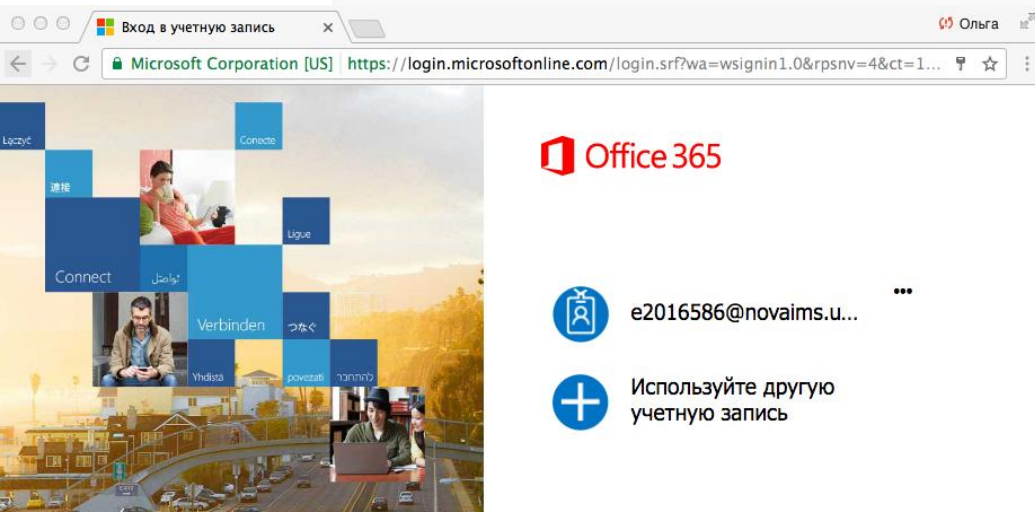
Вход в учетную запись ×

Ольга

Microsoft Corporation [US] https://login.microsoftonline.com/login.srf?wa=wsignin1.0&rpsnv=4&ct=1...

Łączyć

Conecte

連接

Ligue

Connect

تواصل

Verbinden

つなぐ

Yhdistä

povezati

להתחבר

Office 365

e2016586@novaims.u...

•••

Используйте другую учетную запись